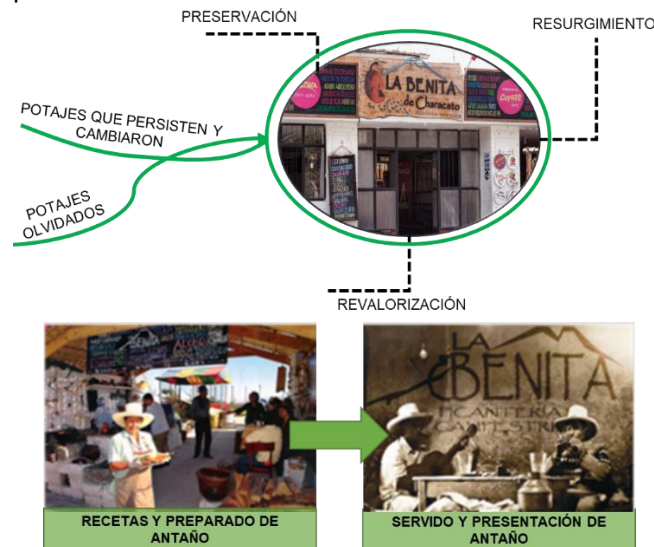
PRESERVACIÓN

RESURGIMIENTO

POTAJES QUE PERSISTEN Y CAMBIARON

POTAJES OLVIDADOS

LA BENITA de Characato

REVALORIZACIÓN

BENITA

LA BENITA PICANTERIA CAMPESTRE

RECETAS Y PREPARADO DE ANTAÑO

SERVIDO Y PRESENTACIÓN DE ANTAÑO